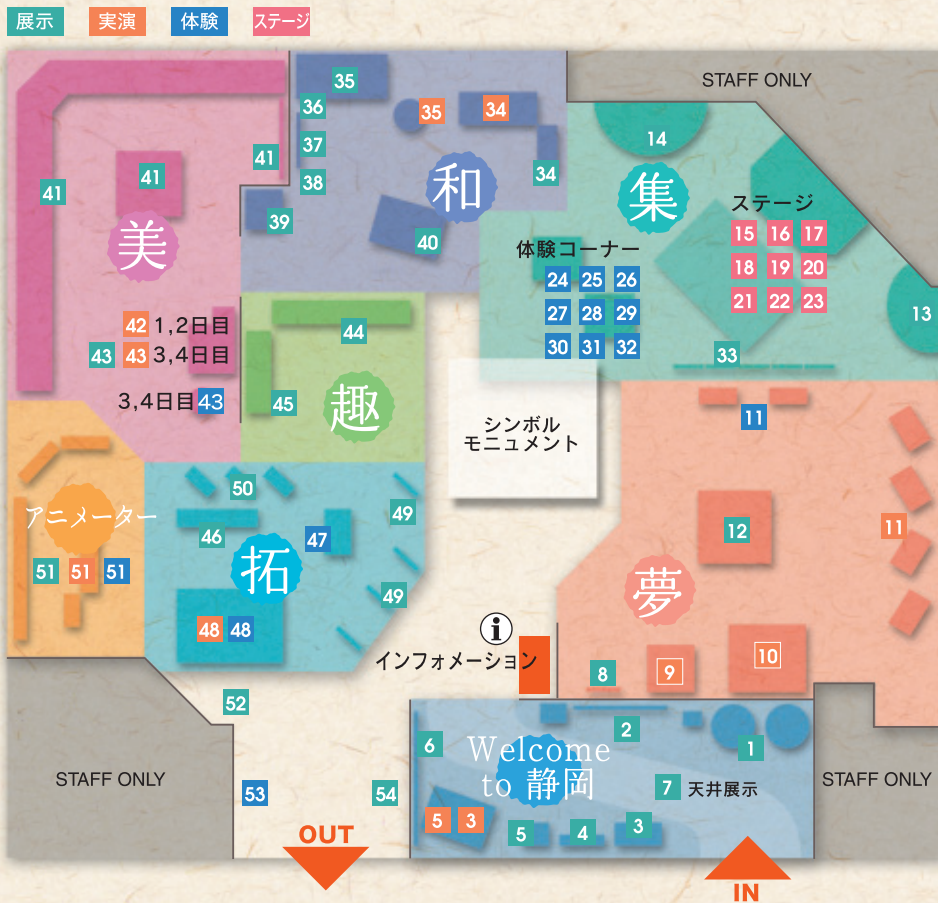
展示 実演 体験 ステージ

STAFF ONLY

35
36 35 34
41 37
41 38 和 34 14
41 集
美 39 40 ステージ
15 16 17
体験コーナー
24 25 26 18 19 20
27 28 29 21 22 23
13
42 1,2日目 44 30 31 32
43 43 3,4日目 33
3,4日目 43 45 趣 11
シンボル
モニュメント
50
アニメーター 49 12 11
46 47
51 51 51 拓 夢
49
48 48
インフォメーション
8 9 10
52
6 2
Welcome 1
to 静岡
STAFF ONLY 53 54 7 天井展示 STAFF ONLY
5 3
5 4 3
OUT
IN